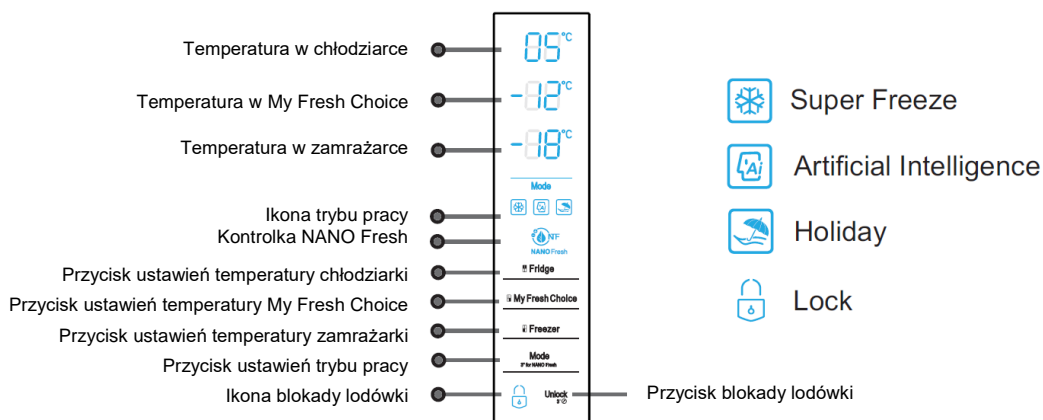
Temperatura w chłodziarce
Temperatura w My Fresh Choice
Temperatura w zamrażarce
Ikona trybu pracy
Kontrolka NANO Fresh
Przycisk ustawień temperatury chłodziarki
Przycisk ustawień temperatury My Fresh Choice
Przycisk ustawień temperatury zamrażarki
Przycisk ustawień trybu pracy
Ikona blokady lodówki

05°C
-12°C
-18°C
Mode
NF
NANO Fresh
Fridge
My Fresh Choice
Freezer
Mode
3" for NANO Fresh
Unlock
3"

Przycisk blokady lodówki

Super Freeze
Artificial Intelligence
Holiday
Lock